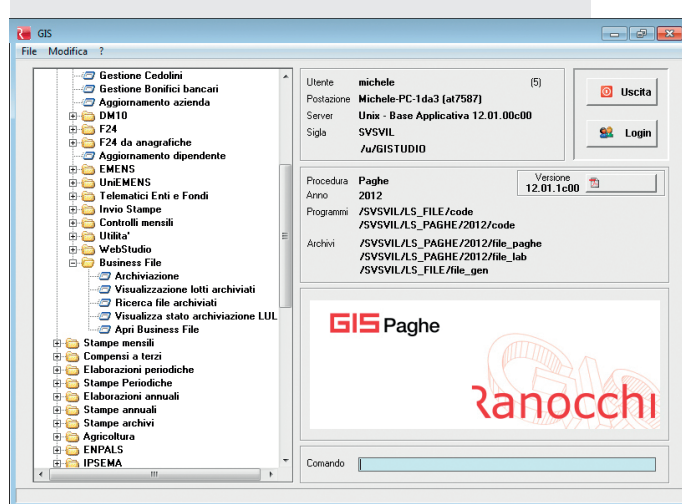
GIS

File Modifica ?

Gestione Cedolini
Gestione Bonifici bancari
Aggiornamento azienda
DM10
F24
F24 da anagrafiche
Aggiornamento dipendente
EMENS
UniEMENS
Telematici Enti e Fondi
Invio Stampe
Controlli mensili
Utilita'
WebStudio
Business File
Archiviazione
Visualizzazione lotti archiviati
Ricerca file archiviati
Visualizza stato archiviazione LUL
Apri Business File
Stampe mensili
Compensi a terzi
Elaborazioni periodiche
Stampe Periodiche
Elaborazioni annuali
Stampe annuali
Stampe archivi
Agricoltura
ENPALS
IPSEMA

| | | |
|---|---|---|
| Utente | michele | (5) |
| Postazione | Michele-PC-1da3 (at7587) | |
| Server | Unix - Base Applicativa 12.01.00c00 | |
| Sigla | SVSVIL | |
| | /u/GISTUDIO | |

Uscita

Login

Procedura Paghe
Anno 2012
Versione 12.01.1c00
Programmi /SVSVIL/LS_FILE/code
/SVSVIL/LS_PAGHE/2012/code
Archivi /SVSVIL/LS_PAGHE/2012/file_paghe
/SVSVIL/LS_PAGHE/2012/file_lab
/SVSVIL/LS_FILE/file_gen

GIS Paghe

Ranocchi

Comando